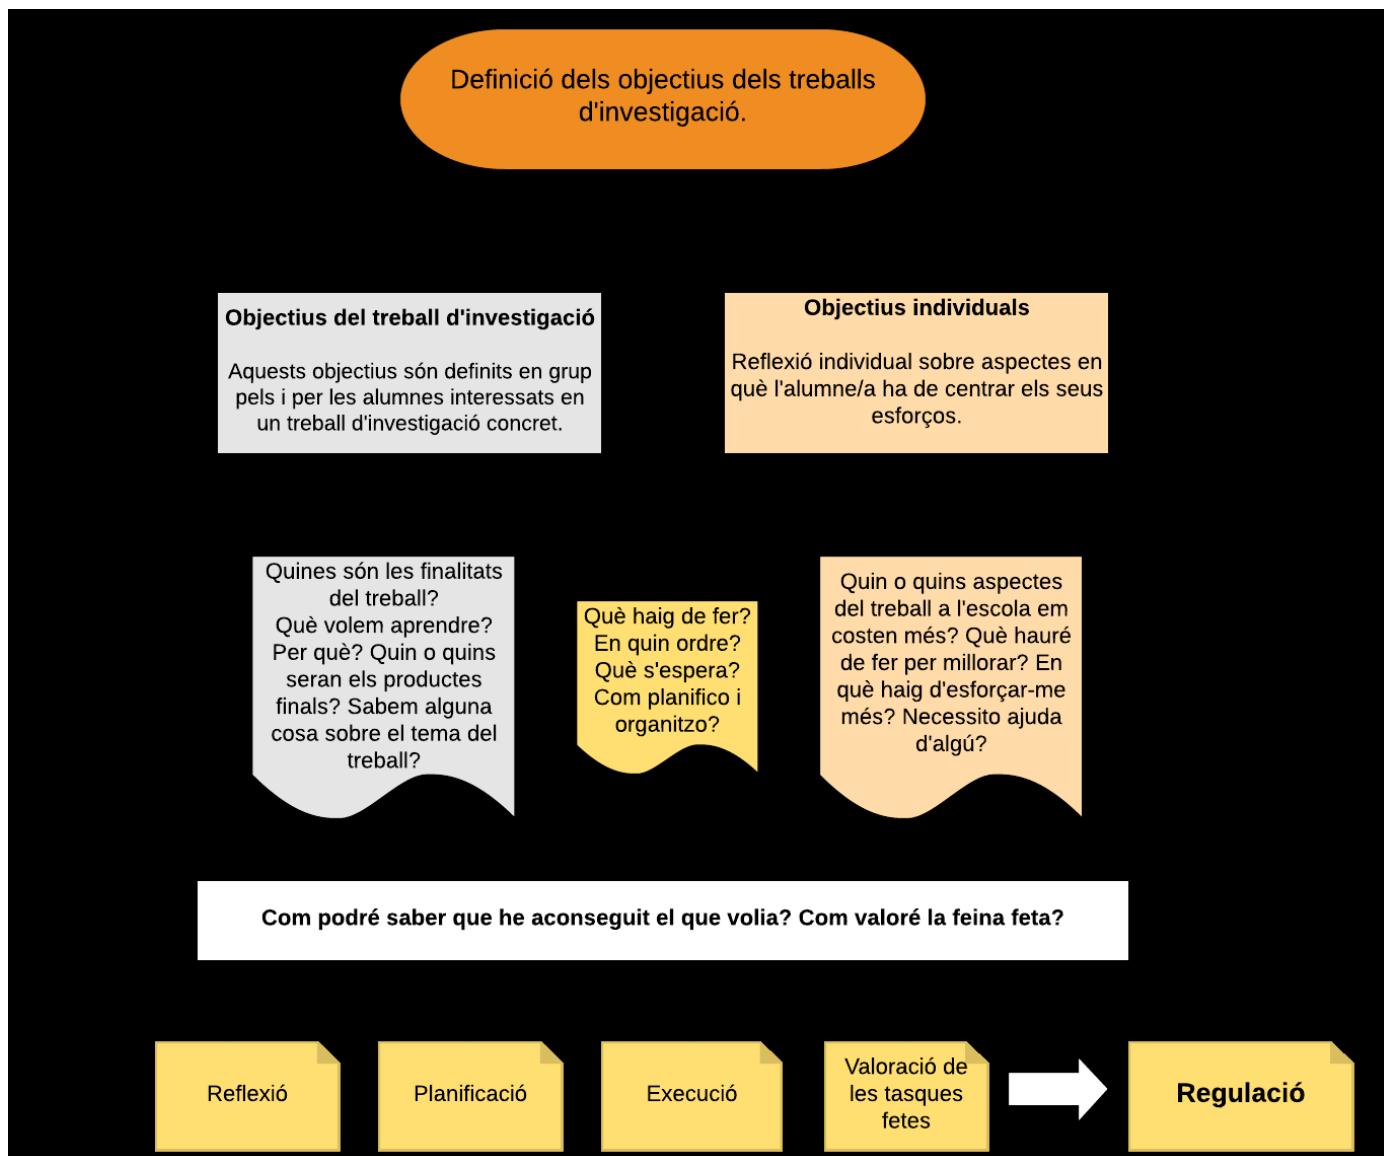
Definició dels objectius dels treballs d'investigació.

**Objectius del treball d'investigació**

Aquests objectius són definits en grup pels i per les alumnes interessats en un treball d'investigació concret.

**Objectius individuals**

Reflexió individual sobre aspectes en què l'alumne/a ha de centrar els seus esforços.

Quines són les finalitats del treball? Què volem aprendre? Per què? Quin o quins seran els productes finals? Sabem alguna cosa sobre el tema del treball?

Què haig de fer? En quin ordre? Què s'espera? Com planifico i organitzo?

Quin o quins aspectes del treball a l'escola em costen més? Què hauré de fer per millorar? En què haig d'esforçar-me més? Necessito ajuda d'algú?

**Com podré saber que he aconseguit el que volia? Com valoré la feina feta?**

Reflexió

Planificació

Execució

Valoració de les tasques fetes

**Regulació**